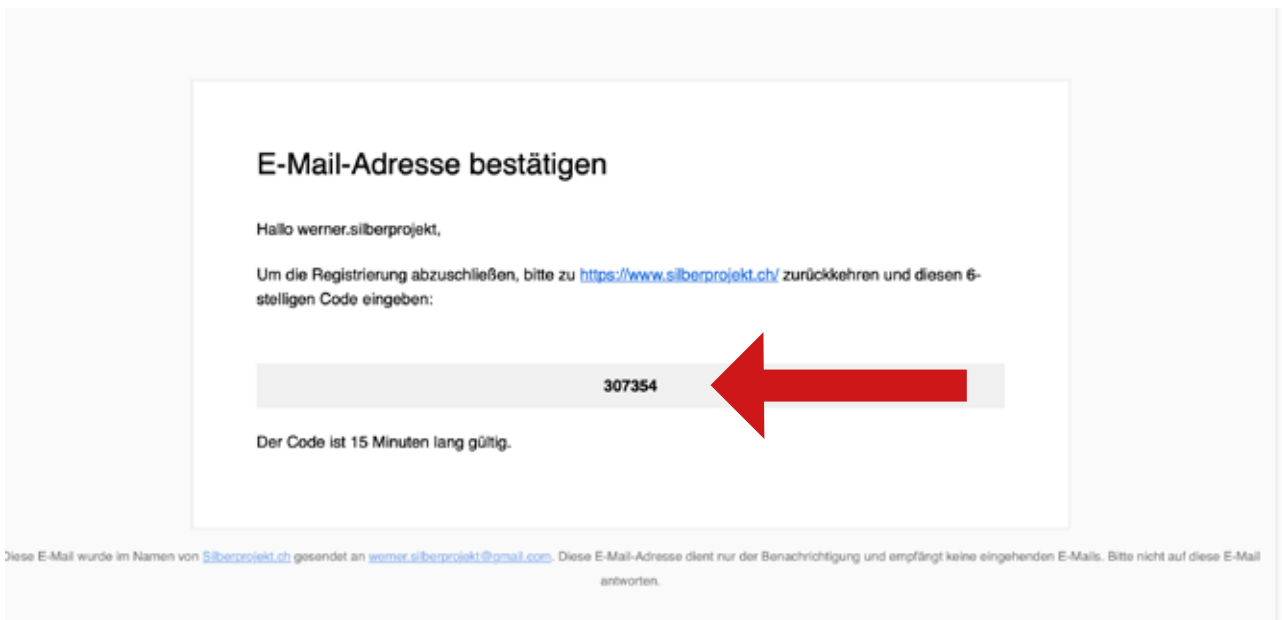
E-Mail-Adresse bestätigen

Hallo werner.silberprojekt,

Um die Registrierung abzuschließen, bitte zu https://www.silberprojekt.ch/ zurückkehren und diesen 6-stelligen Code eingeben:

307354

Der Code ist 15 Minuten lang gültig.

Diese E-Mail wurde im Namen von Silberprojekt.ch gesendet an werner.silberprojekt@gmail.com. Diese E-Mail-Adresse dient nur der Benachrichtigung und empfängt keine eingehenden E-Mails. Bitte nicht auf diese E-Mail antworten.